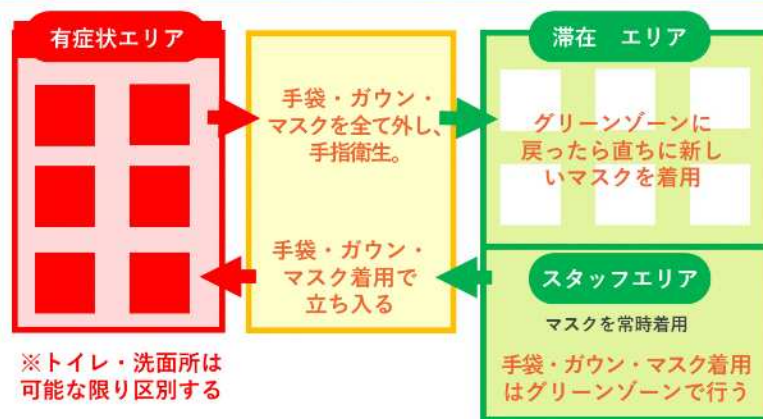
有症状エリア

※トイレ・洗面所は可能な限り区別する

手袋・ガウン・マスクを全て外し、手指衛生。

手袋・ガウン・マスク着用で立ち入る

滞在　エリア

グリーンゾーンに戻ったら直ちに新しいマスクを着用

スタッフエリア

マスクを常時着用

手袋・ガウン・マスク着用はグリーンゾーンで行う